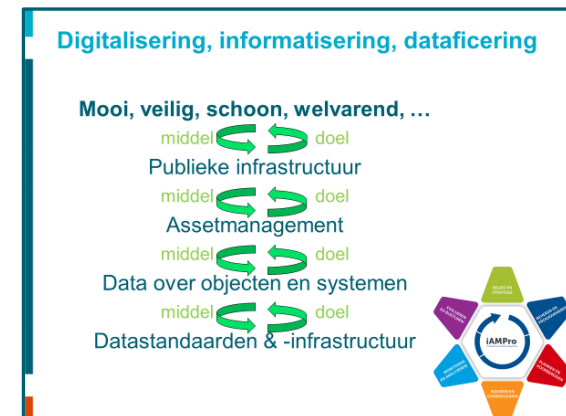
Digitalisering, informatisering, dataficering

Mooi, veilig, schoon, welvarend, …

middel doel

Publieke infrastructuur

middel doel

Assetmanagement

middel doel

Data over objecten en systemen

middel doel

Datastandaarden & -infrastructuur

iAMPro